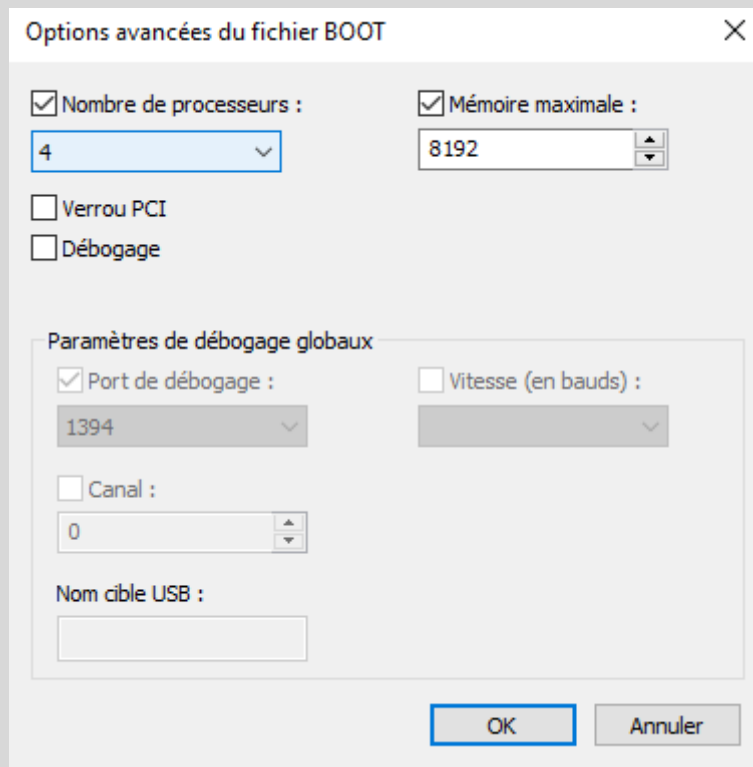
Options avancées du fichier BOOT

×

Nombre de processeurs :

4

Mémoire maximale :

8192

Verrou PCI

Débogage

Paramètres de débogage globaux

Port de débogage :

1394

Vitesse (en bauds) :

Canal :

0

Nom cible USB :

OK

Annuler